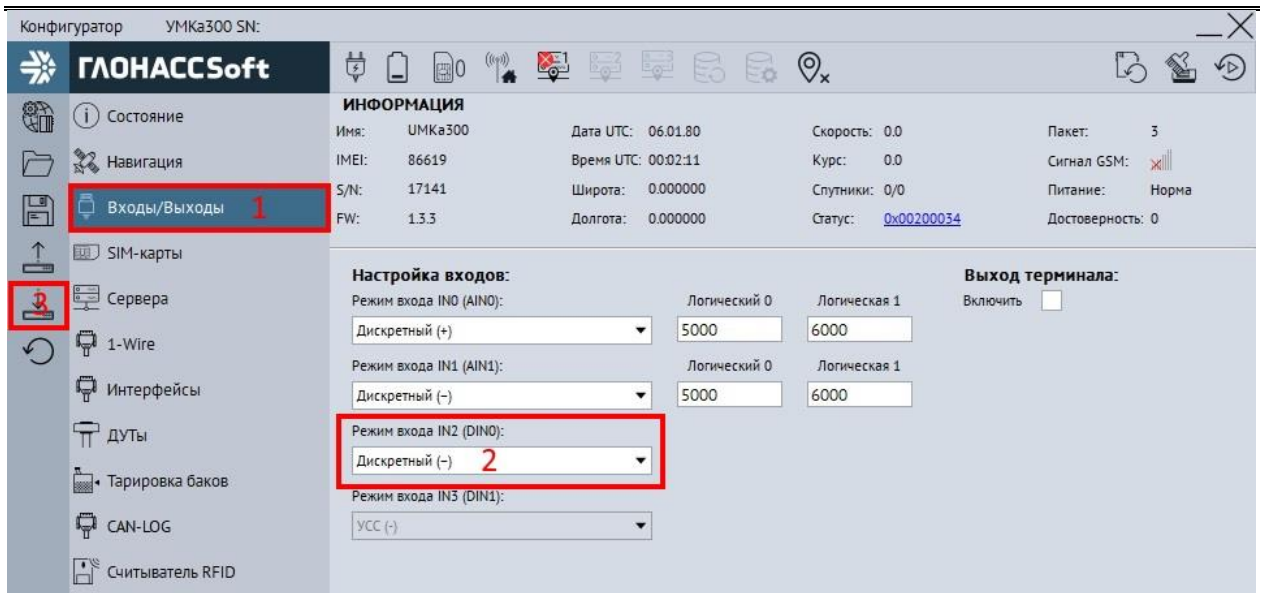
Конфигуратор УМКа300 SN:

ГЛОНАССSoft

0

Состояние
Навигация
Входы/Выходы 1
SIM-карты
Сервера
1-Wire
Интерфейсы
ДУТы
Тарировка баков
CAN-LOG
Считыватель RFID

3

ИНФОРМАЦИЯ

| Имя: | UMKa300 | Дата UTC: | 06.01.80 | Скорость: | 0.0 | Пакет: | 3 |
|---|---|---|---|---|---|---|---|
| IMEI: | 86619 | Время UTC: | 00:02:11 | Курс: | 0.0 | Сигнал GSM: | |
| S/N: | 17141 | Широта: | 0.000000 | Спутники: | 0/0 | Питание: | Норма |
| FW: | 1.3.3 | Долгота: | 0.000000 | Статус: | 0x00200034 | Достоверность: | 0 |

Настройка входов:

Режим входа IN0 (AIN0): Логический 0 Логическая 1
Дискретный (+) 5000 6000

Режим входа IN1 (AIN1): Логический 0 Логическая 1
Дискретный (–) 5000 6000

Режим входа IN2 (DIN0):
Дискретный (–) 2

Режим входа IN3 (DIN1):
УСС (-)

Выход терминала:
Включить